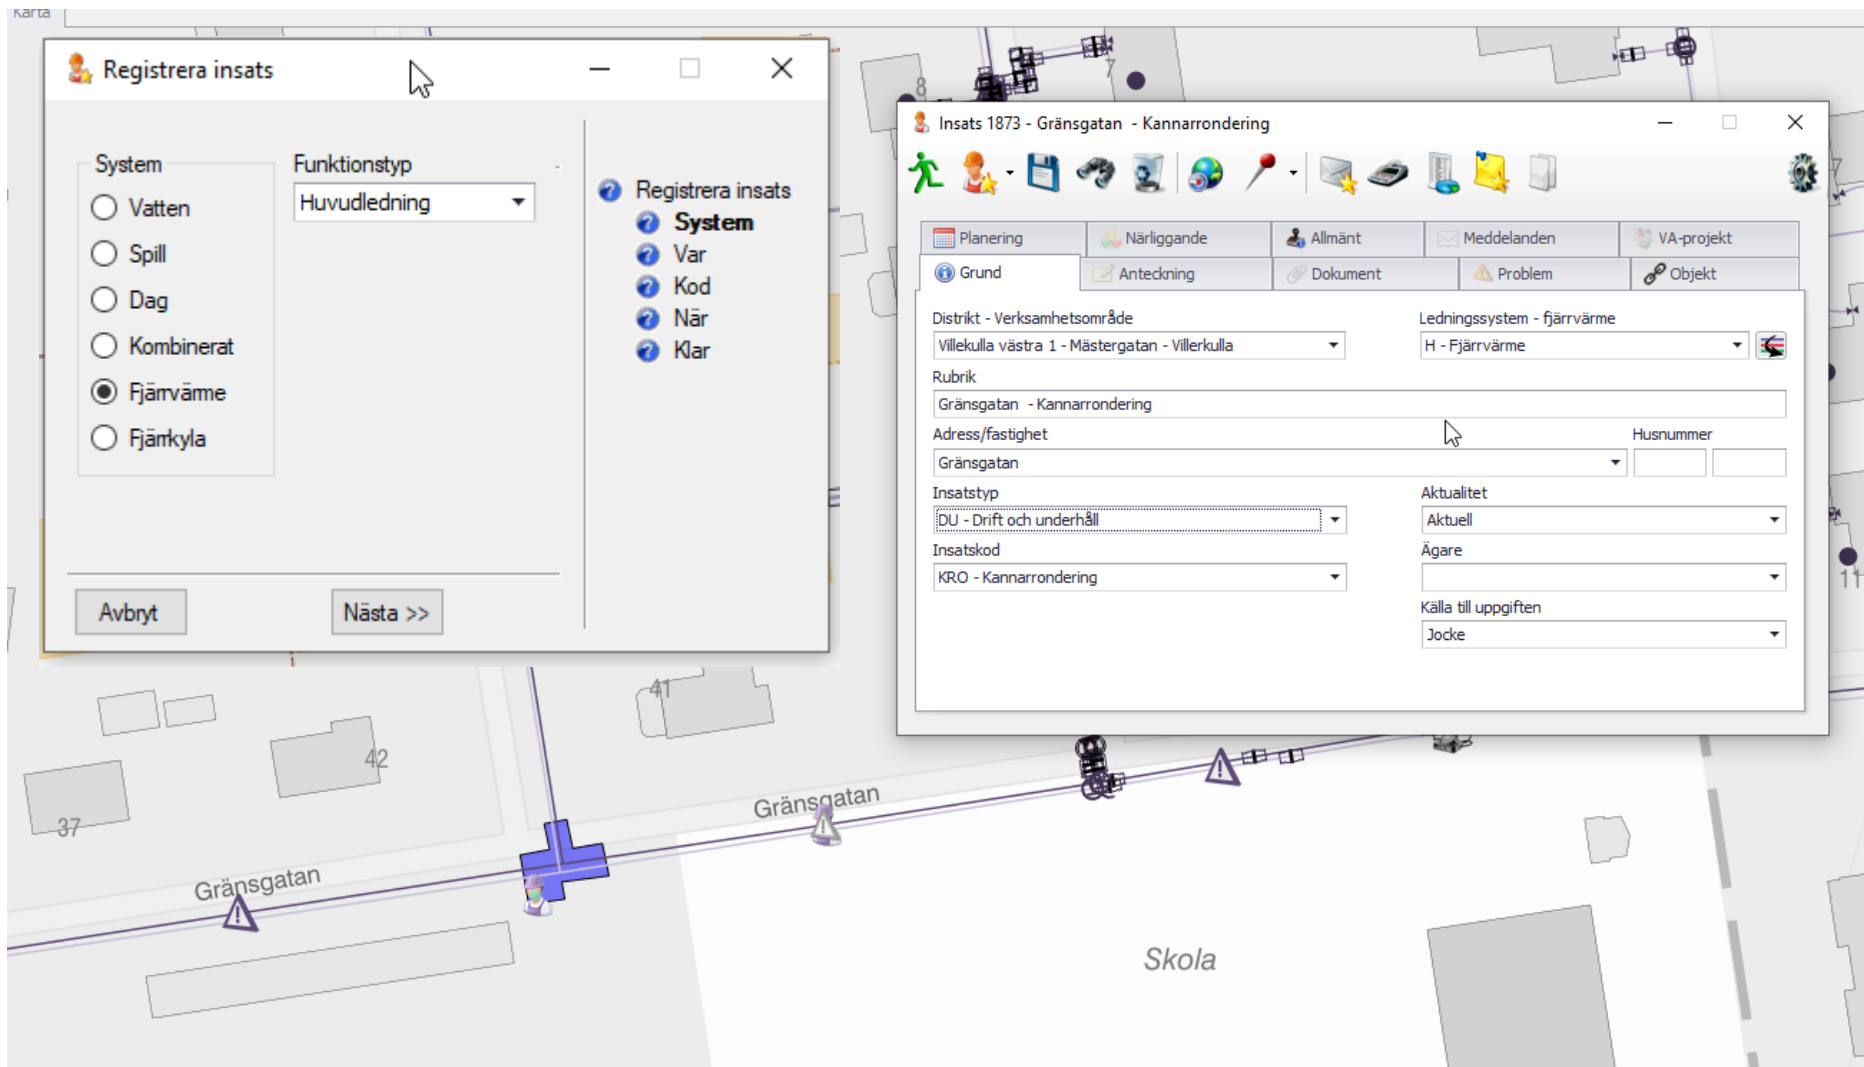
Karta

Registrera insats

System
Vatten
Spill
Dag
Kombinerat
Fjärrvärme
Fjärrkyla

Funktionstyp
Huvudledning

Registrera insats
System
Var
Kod
När
Klar

Avbryt
Nästa >>

Insats 1873 - Gränsgatan - Kannarrondering

Planering
Närliggande
Allmänt
Meddelanden
VA-projekt
Grund
Anteckning
Dokument
Problem
Objekt

Distrikt - Verksamhetsområde
Villekulla västra 1 - Mästergatan - Villerkulla
Ledningssystem - fjärrvärme
H - Fjärrvärme
Rubrik
Gränsgatan - Kannarrondering
Adress/fastighet
Gränsgatan
Husnummer
Insatstyp
DU - Drift och underhåll
Aktualitet
Aktuell
Insatskod
KRO - Kannarrondering
Ägare
Källa till uppgiften
Jocke

8
7
41
42
37
11
Gränsgatan
Gränsgatan
Skola